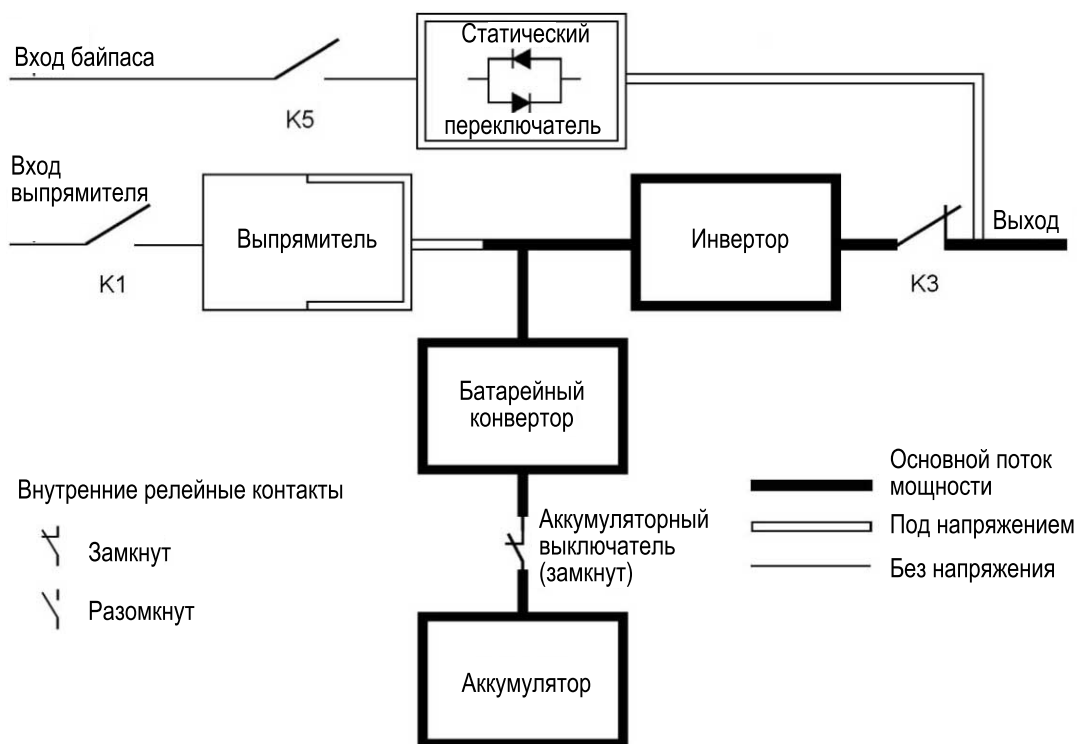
Вход байпаса

K5

Статический

переключатель

Вход выпрямителя

K1

Выпрямитель

Инвертор

K3

Выход

Батарейный конвертор

Аккумуляторный выключатель (замкнут)

Аккумулятор

Внутренние релейные контакты

Замкнут

Разомкнут

Основной поток мощности

Под напряжением

Без напряжения